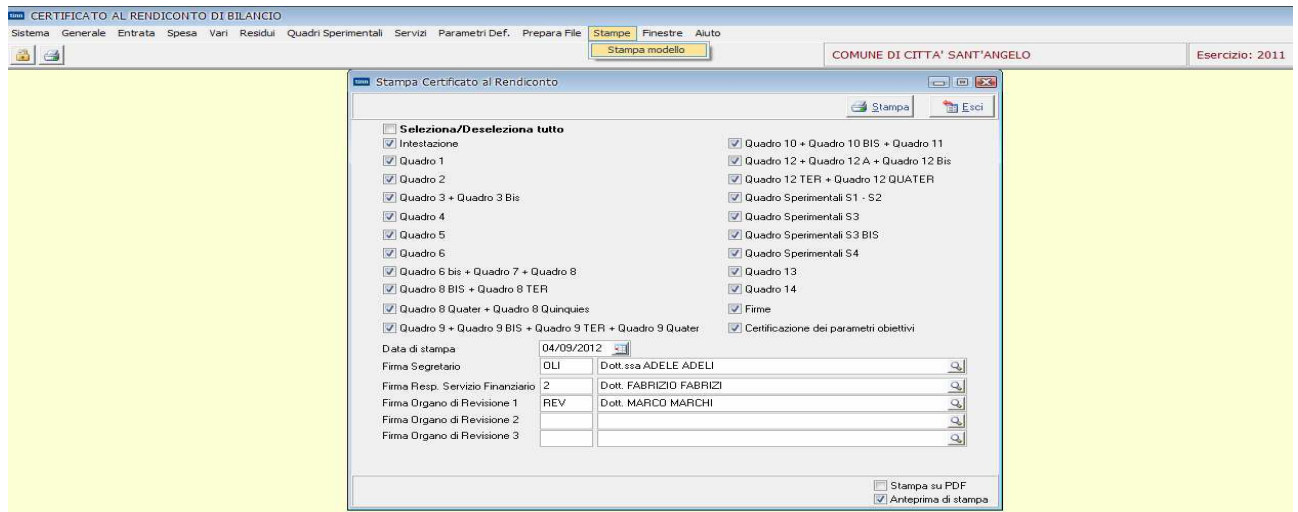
CERTIFICATO AL RENDICONTO DI BILANCIO

Sistema Generale Entrata Spesa Vari Residui Quadri Sperimentali Servizi Parametri Def. Prepara File Stampe Finestre Aiuto

Stampa modello

COMUNE DI CITTA' SANT'ANGELO

Esercizio: 2011

Stampa Certificato al Rendiconto

Stampa Esci

Seleziona/Deseleziona tutto

Intestazione
Quadro 1
Quadro 2
Quadro 3 + Quadro 3 Bis
Quadro 4
Quadro 5
Quadro 6
Quadro 6 bis + Quadro 7 + Quadro 8
Quadro 8 BIS + Quadro 8 TER
Quadro 8 Quater + Quadro 8 Quinquies
Quadro 9 + Quadro 9 BIS + Quadro 9 TER + Quadro 9 Quater

Quadro 10 + Quadro 10 BIS + Quadro 11
Quadro 12 + Quadro 12 A + Quadro 12 Bis
Quadro 12 TER + Quadro 12 QUATER
Quadro Sperimentali S1 - S2
Quadro Sperimentali S3
Quadro Sperimentali S3 BIS
Quadro Sperimentali S4
Quadro 13
Quadro 14
Firme
Certificazione dei parametri obiettivi

Data di stampa 04/09/2012
Firma Segretario OLI Dott.ssa ADELE ADELI
Firma Resp. Servizio Finanziario 2 Dott. FABRIZIO FABRIZI
Firma Organo di Revisione 1 REV Dott. MARCO MARCHI
Firma Organo di Revisione 2
Firma Organo di Revisione 3

Stampa su PDF
Anteprima di stampa